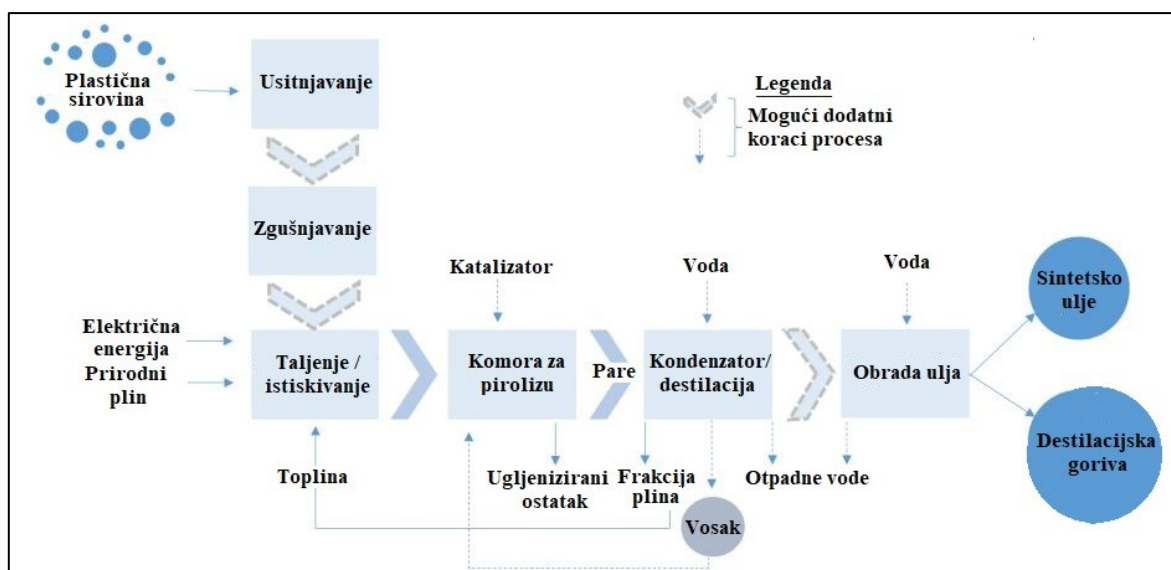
Plastična sirovina

Usitnjavanje

Legenda

Mogući dodatni koraci procesa

Zgušnjavanje

Katalizator

Voda

Voda

Električna energija

Prirodni plin

Taljenje / istiskivanje

Komora za pirolizu

Pare

Kondenzator/ destilacija

Obrada ulja

Sintetsko ulje

Destilacijska goriva

Toplina

Ugljenizirani ostatak

Frakcija plina

Otpadne vode

Vosak